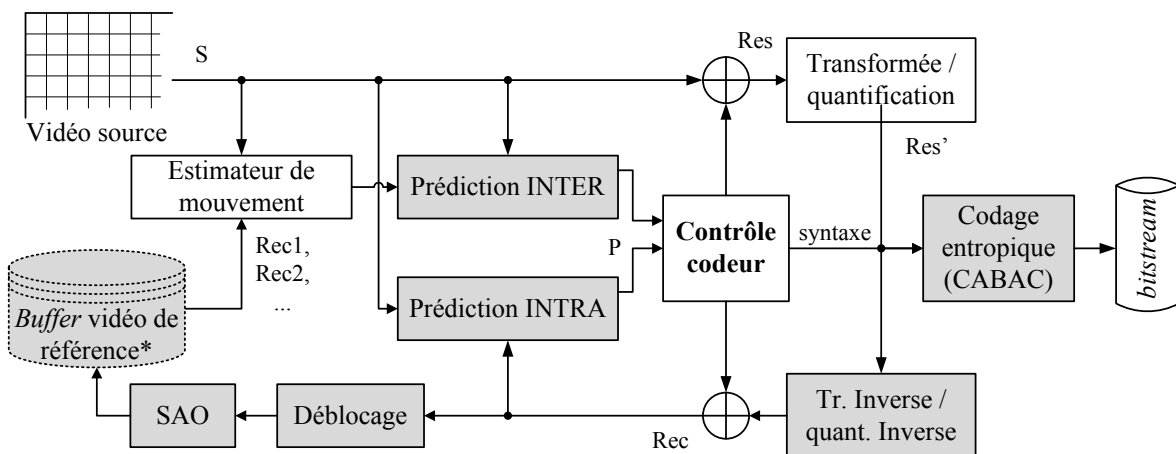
S

Vidéo source

Res

Transformée / quantification

Res'

Estimateur de mouvement

Prédiction INTER

Contrôle codeur

syntaxe

Codage entropique (CABAC)

bitstream

Rec1, Rec2, ...

P

Buffer vidéo de référence*

Prédiction INTRA

SAO

Déblocage

Rec

Tr. Inverse / quant. Inverse